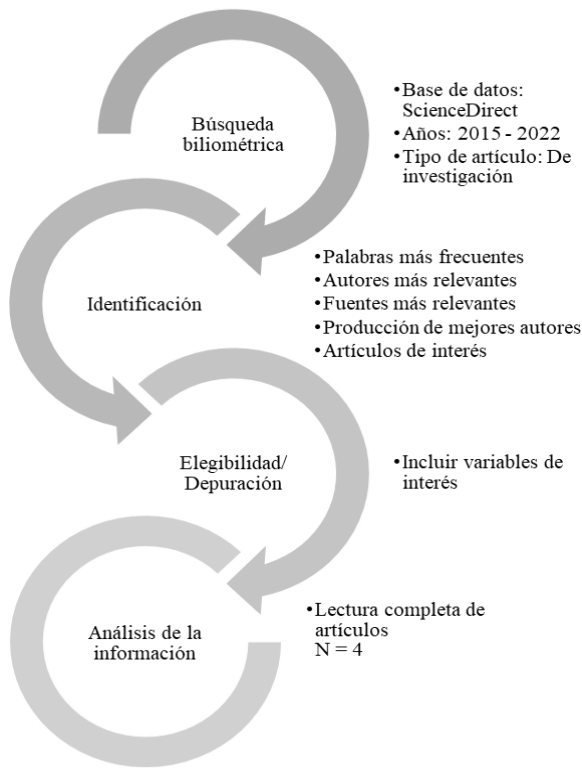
Búsqueda biliométrica

•Base de datos: ScienceDirect
•Años: 2015 - 2022
•Tipo de artículo: De investigación

Identificación

•Palabras más frecuentes
•Autores más relevantes
•Fuentes más relevantes
•Producción de mejores autores
•Artículos de interés

Elegibilidad/ Depuración

•Incluir variables de interés

Análisis de la información

•Lectura completa de artículos N = 4